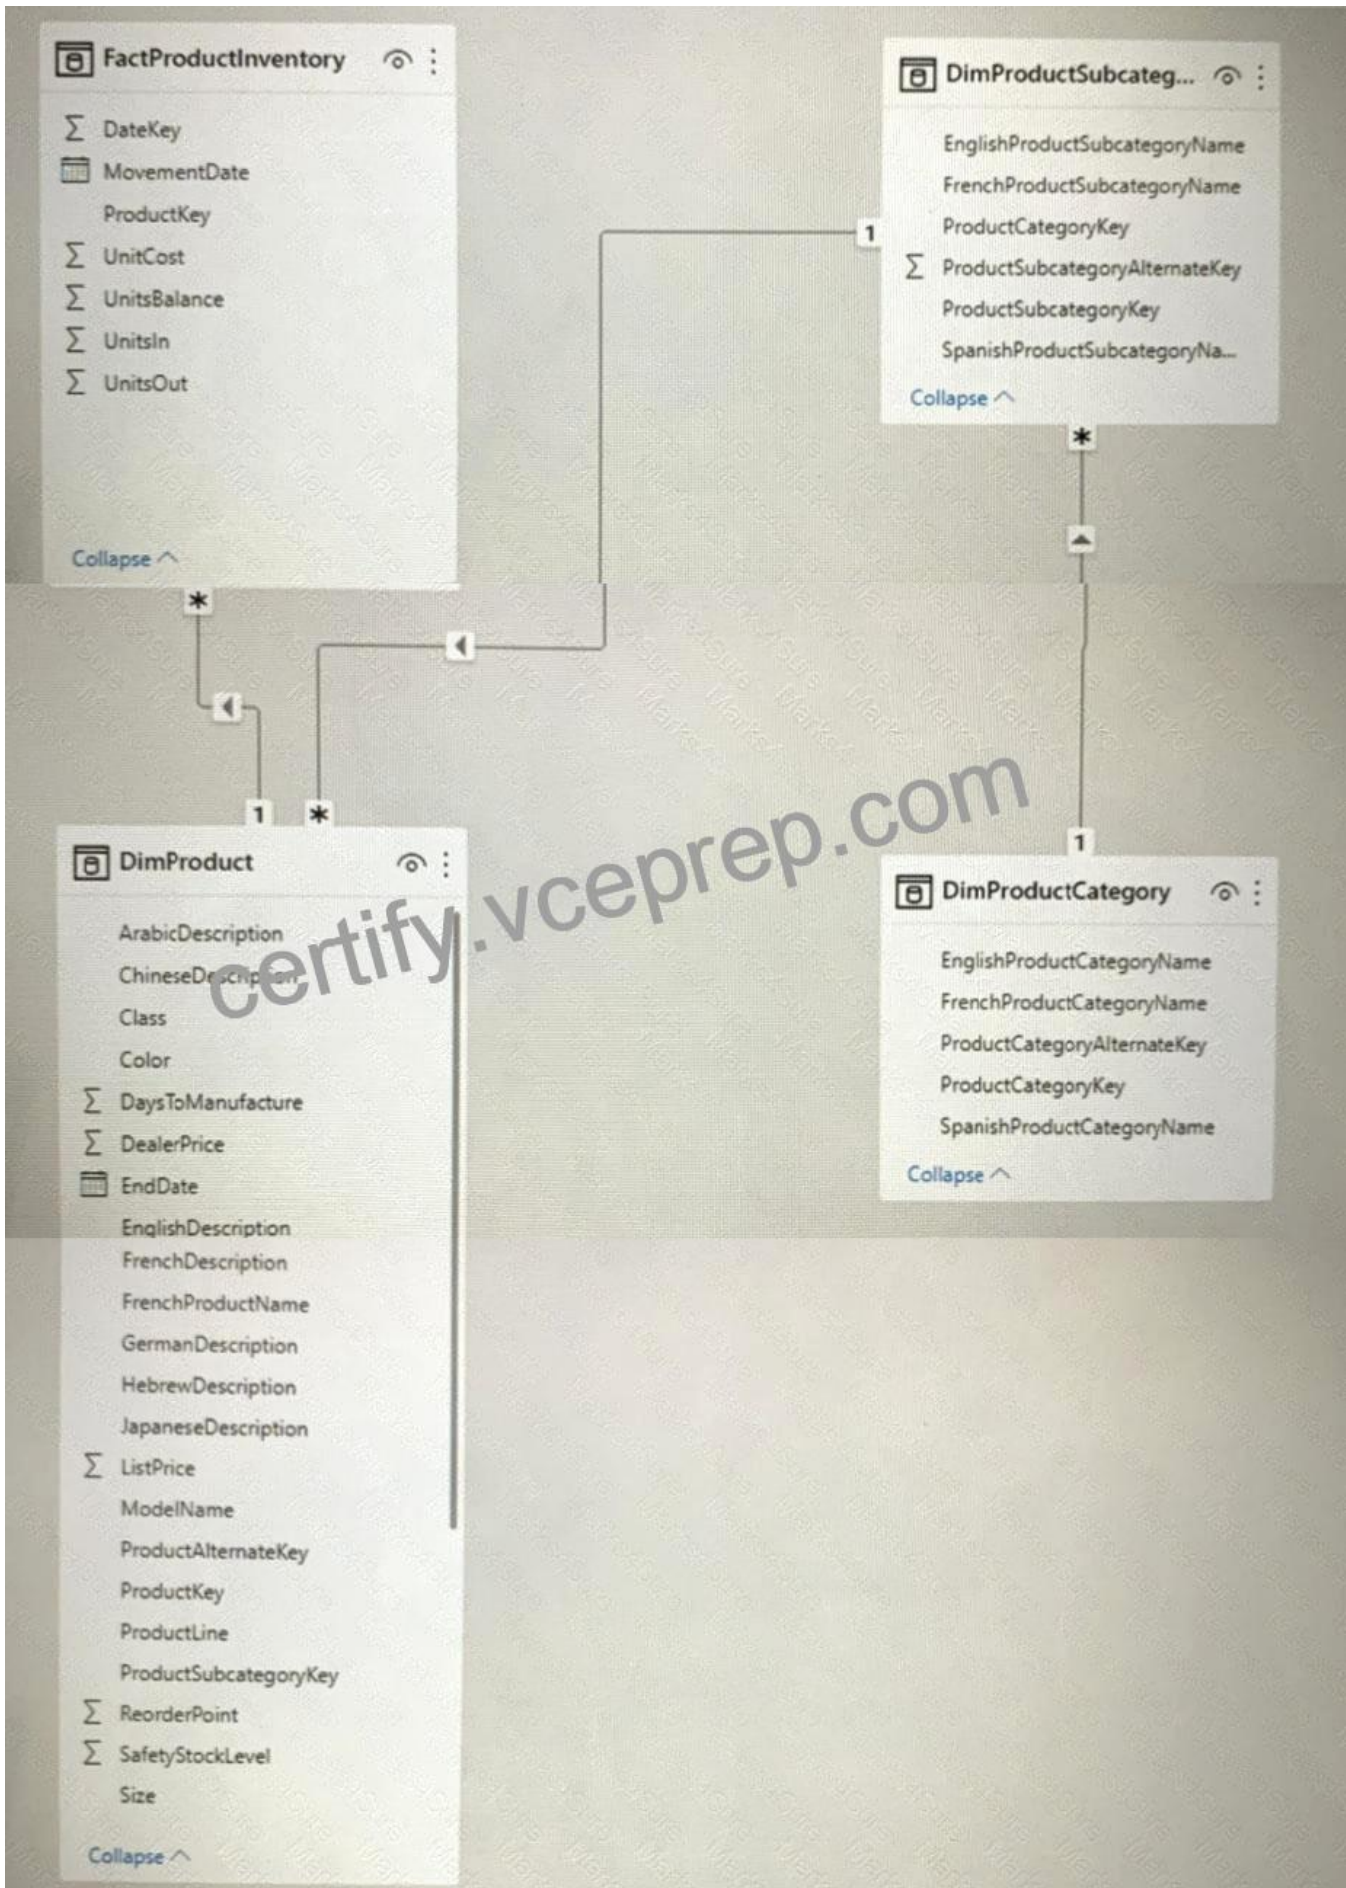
FactProductInventory
DateKey
MovementDate
ProductKey
UnitCost
UnitsBalance
UnitsIn
UnitsOut
Collapse

DimProductSubcateg...
EnglishProductSubcategoryName
FrenchProductSubcategoryName
ProductCategoryKey
ProductSubcategoryAlternateKey
ProductSubcategoryKey
SpanishProductSubcategoryNa...
Collapse

1
*
*
1
*
1

certify.vceprep.com

DimProduct
ArabicDescription
ChineseDescription
Class
Color
DaysToManufacture
DealerPrice
EndDate
EnglishDescription
FrenchDescription
FrenchProductName
GermanDescription
HebrewDescription
JapaneseDescription
ListPrice
ModelName
ProductAlternateKey
ProductKey
ProductLine
ProductSubcategoryKey
ReorderPoint
SafetyStockLevel
Size
Collapse

DimProductCategory
EnglishProductCategoryName
FrenchProductCategoryName
ProductCategoryAlternateKey
ProductCategoryKey
SpanishProductCategoryName
Collapse